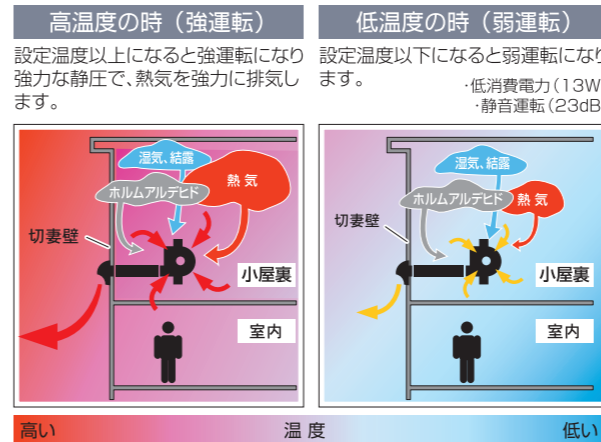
高温度の時（強運転）

設定温度以上になると強運転になり強力な静圧で、熱気を強力に排気します。

湿気、結露

熱気

ホルムアルデヒド

切妻壁

小屋裏

室内

低温度の時（弱運転）

設定温度以下になると弱運転になります。

・低消費電力（13W
・静音運転（23dB

湿気、結露

ホルムアルデヒド

熱気

切妻壁

小屋裏

室内

高い　温度　低い